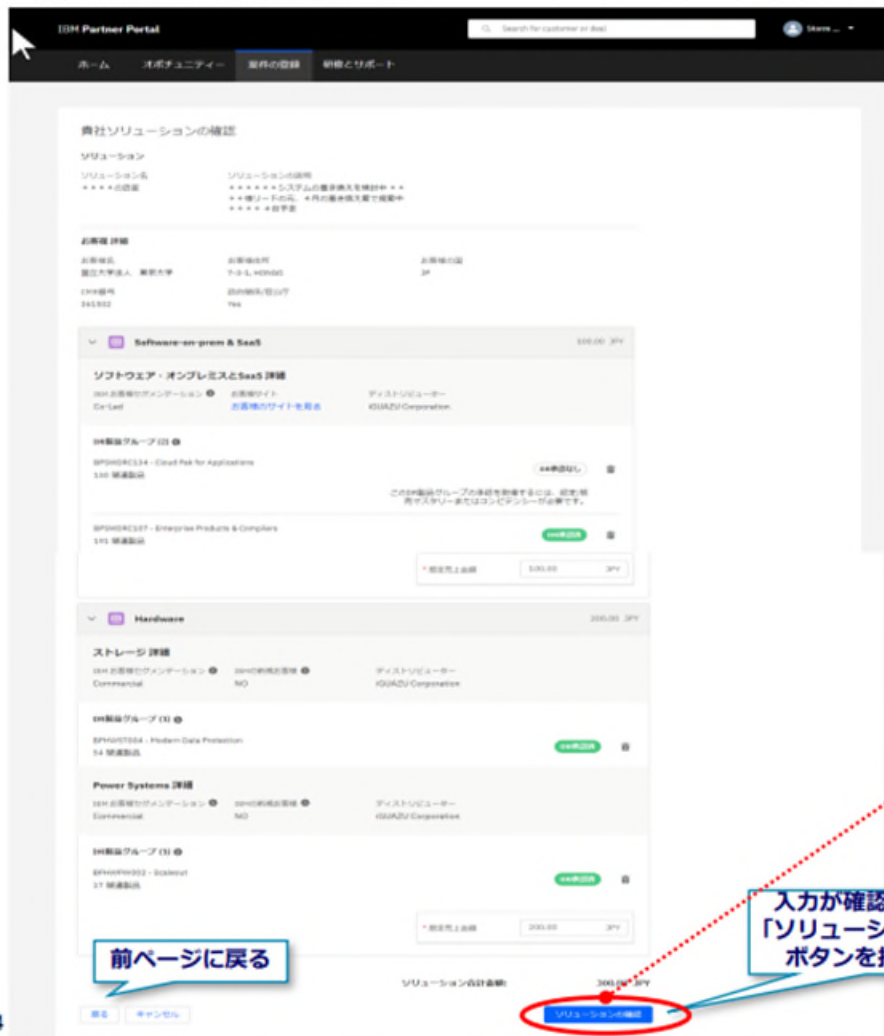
IBM Partner Portal

Search for customer or deal

ホーム　オポチュニティー　案件の登録　研修とサポート

貴社ソリューションの確認

ソリューション

ソリューション名
＊＊＊＊の提案

ソリューションの説明
＊＊＊＊＊＊システムの更新検討中＊＊＊＊様リードの元、＊円の基盤拡張で提案中＊＊＊＊＊月予定

お客様 詳細

お客様名
国立大学法人　東京大学

お客様住所
7-3-1, HONGO

お客様の国
JP

CMR番号
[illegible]

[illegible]
Yes

Software-on-prem & SaaS　100.00 JPY

ソフトウェア・オンプレミスとSaaS 詳細

IBM お客様セグメンテーション
Co-Led

お客様サイト
お客様のサイトを見る

ディストリビューター
IGUAZU Corporation

IBM製品グループ (2)

BPSWDRCS134 - Cloud Pak for Applications
130 関連製品

この IBM製品グループの承認を取得するには、認定/販売マスタリーまたはコンピテンシーが必要です。

BPSWDRCS107 - Enterprise Products & Compilers
141 関連製品

＊ 想定売上金額　100.00　JPY

Hardware　200.00 JPY

ストレージ 詳細

IBM お客様セグメンテーション
Commercial

ディストリビューター
IGUAZU Corporation

NO

IBM製品グループ (1)

BPHWST004 - Modern Data Protection
54 関連製品

Power Systems 詳細

IBM お客様セグメンテーション
Commercial

NO

ディストリビューター
IGUAZU Corporation

IBM製品グループ (1)

BPHWPW002 - Scaleout
17 関連製品

＊ 想定売上金額　200.00　JPY

ソリューション合計金額:　300.00 JPY

前ページに戻る

入力が確認
「ソリューシ
ボタンを

戻る　キャンセル　ソリューションの確認